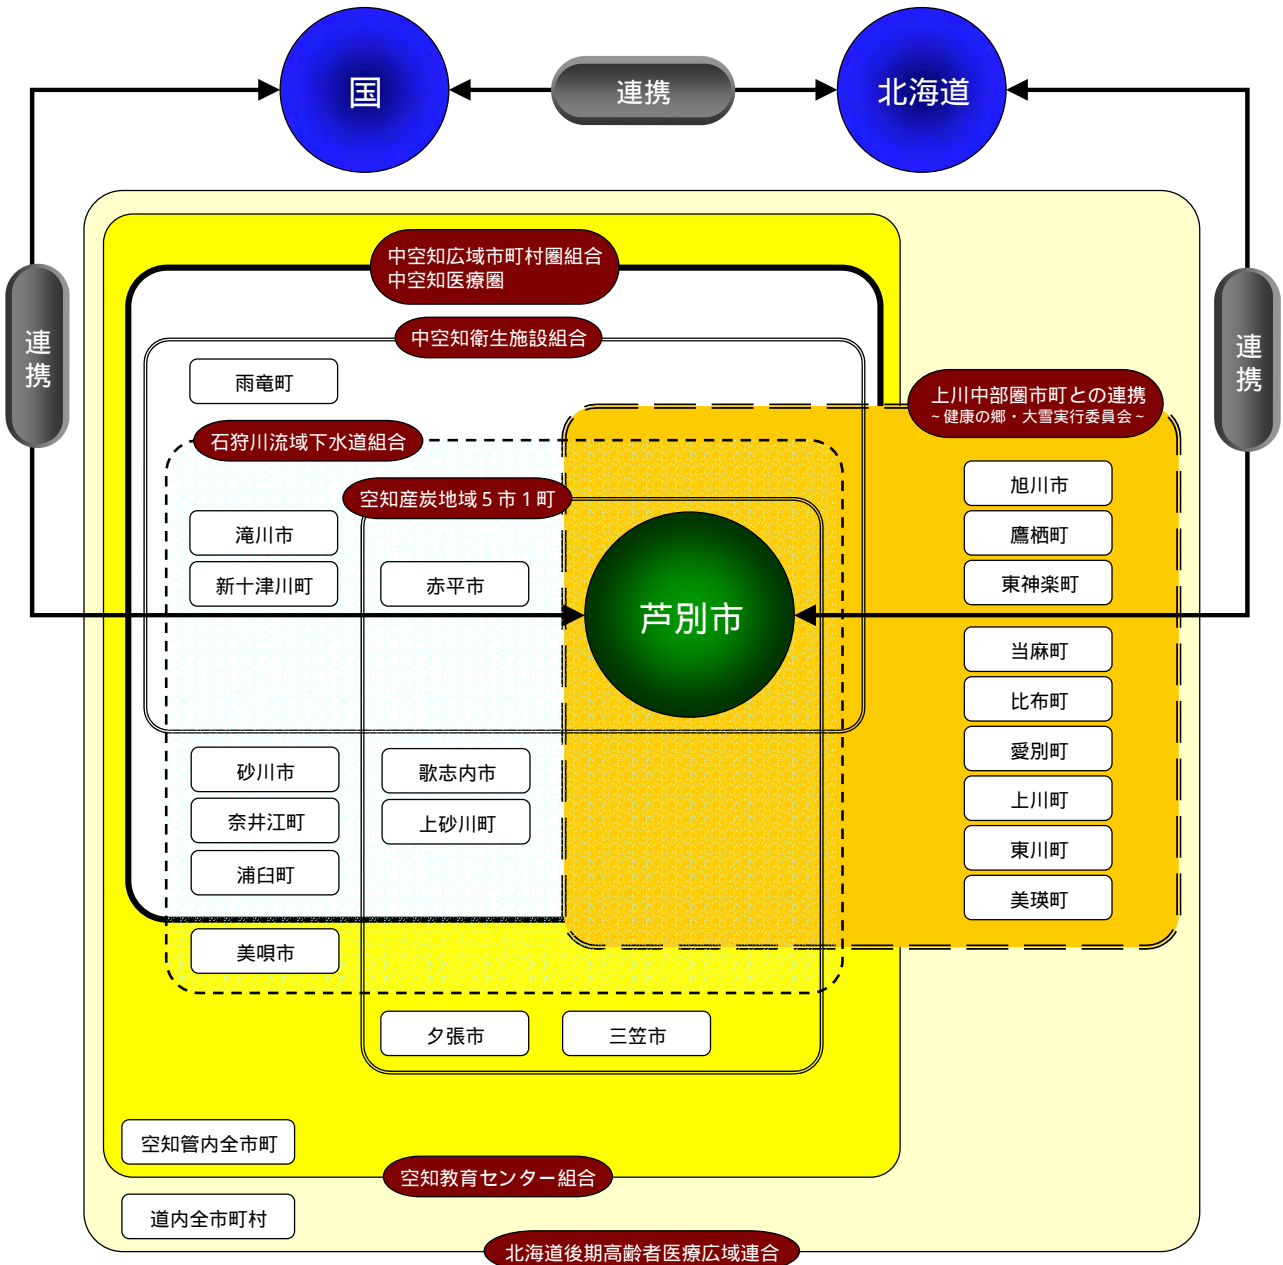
国

連携

北海道

連携

連携

中空知広域市町村圏組合
中空知医療圏

中空知衛生施設組合

雨竜町

石狩川流域下水道組合

空知産炭地域５市１町

上川中部圏市町との連携
～健康の郷・大雪実行委員会～

旭川市

鷹栖町

東神楽町

滝川市

新十津川町

赤平市

芦別市

当麻町

比布町

愛別町

上川町

東川町

美瑛町

砂川市

奈井江町

浦臼町

歌志内市

上砂川町

美唄市

夕張市

三笠市

空知管内全市町

空知教育センター組合

道内全市町村

北海道後期高齢者医療広域連合